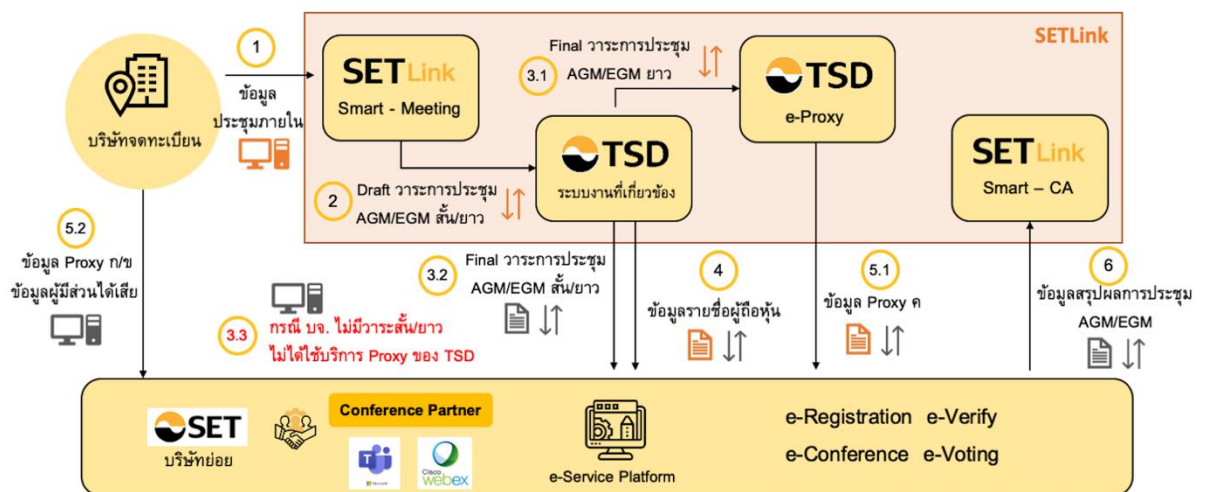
SETLink

1

ข้อมูลประชุมภายใน

บริษัทจดทะเบียน

SETLink
Smart - Meeting

Final วาระการประชุม AGM/EGM ยาว

3.1

TSD
e-Proxy

TSD
ระบบงานที่เกี่ยวข้อง

2

Draft วาระการประชุม AGM/EGM สั้น/ยาว

SETLink
Smart – CA

5.2

ข้อมูล Proxy ก/ข
ข้อมูลผู้มีส่วนได้เสีย

3.2

Final วาระการประชุม AGM/EGM สั้น/ยาว

3.3

กรณี บจ. ไม่มีวาระสั้น/ยาว ไม่ได้ใช้บริการ Proxy ของ TSD

4

ข้อมูลรายชื่อผู้ถือหุ้น

5.1

ข้อมูล Proxy ค

6

ข้อมูลสรุปผลการประชุม AGM/EGM

SET
บริษัทย่อย

Conference Partner

Microsoft

Cisco webex

e-Service Platform

e-Registration e-Verify
e-Conference e-Voting